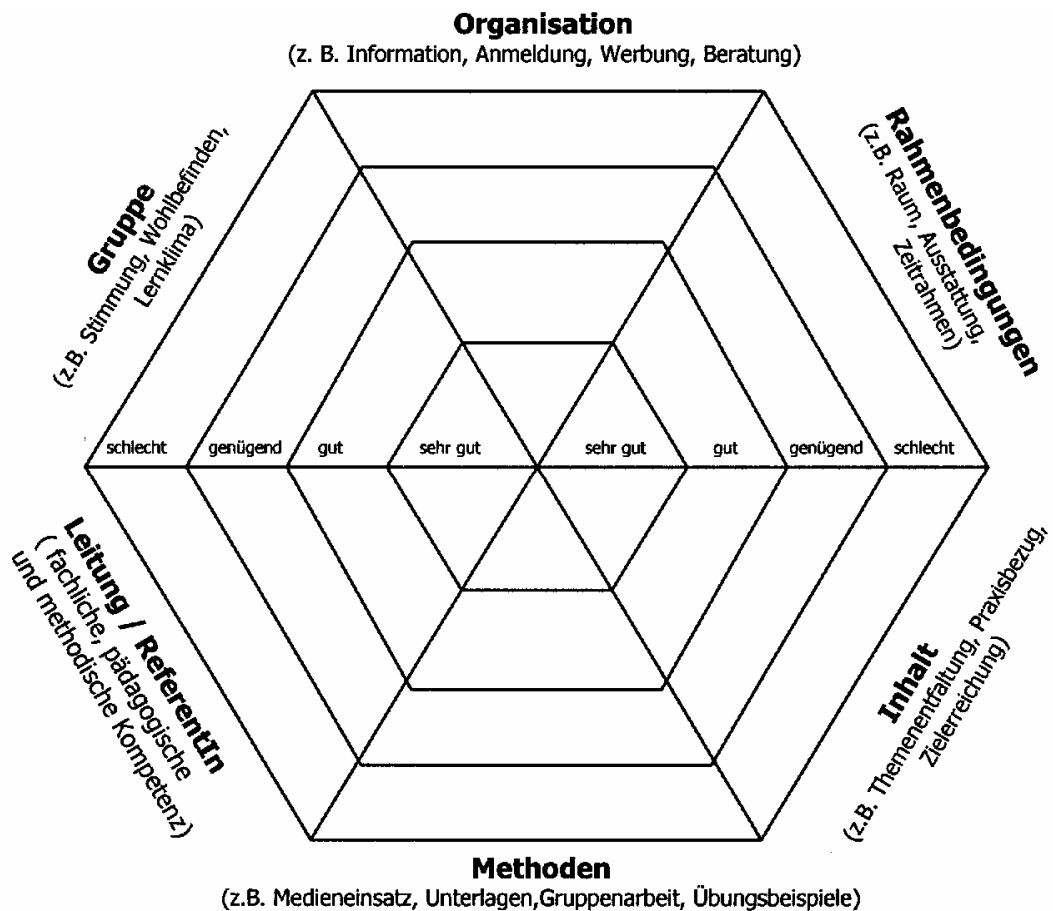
**Organisation**
(z. B. Information, Anmeldung, Werbung, Beratung)

**Gruppe**
(z.B. Stimmung, Wohlbefinden, Lernklima)

**Rahmenbedingungen**
(z.B. Raum, Ausstattung, Zeitrahmen)

schlecht genügend gut sehr gut sehr gut gut genügend schlecht

**Leitung / ReferentIn**
( fachliche, pädagogische und methodische Kompetenz)

**Inhalt**
(z.B. Themenentfaltung, Praxisbezug, Zielerreichung)

**Methoden**
(z.B. Medieneinsatz, Unterlagen,Gruppenarbeit, Übungsbeispiele)